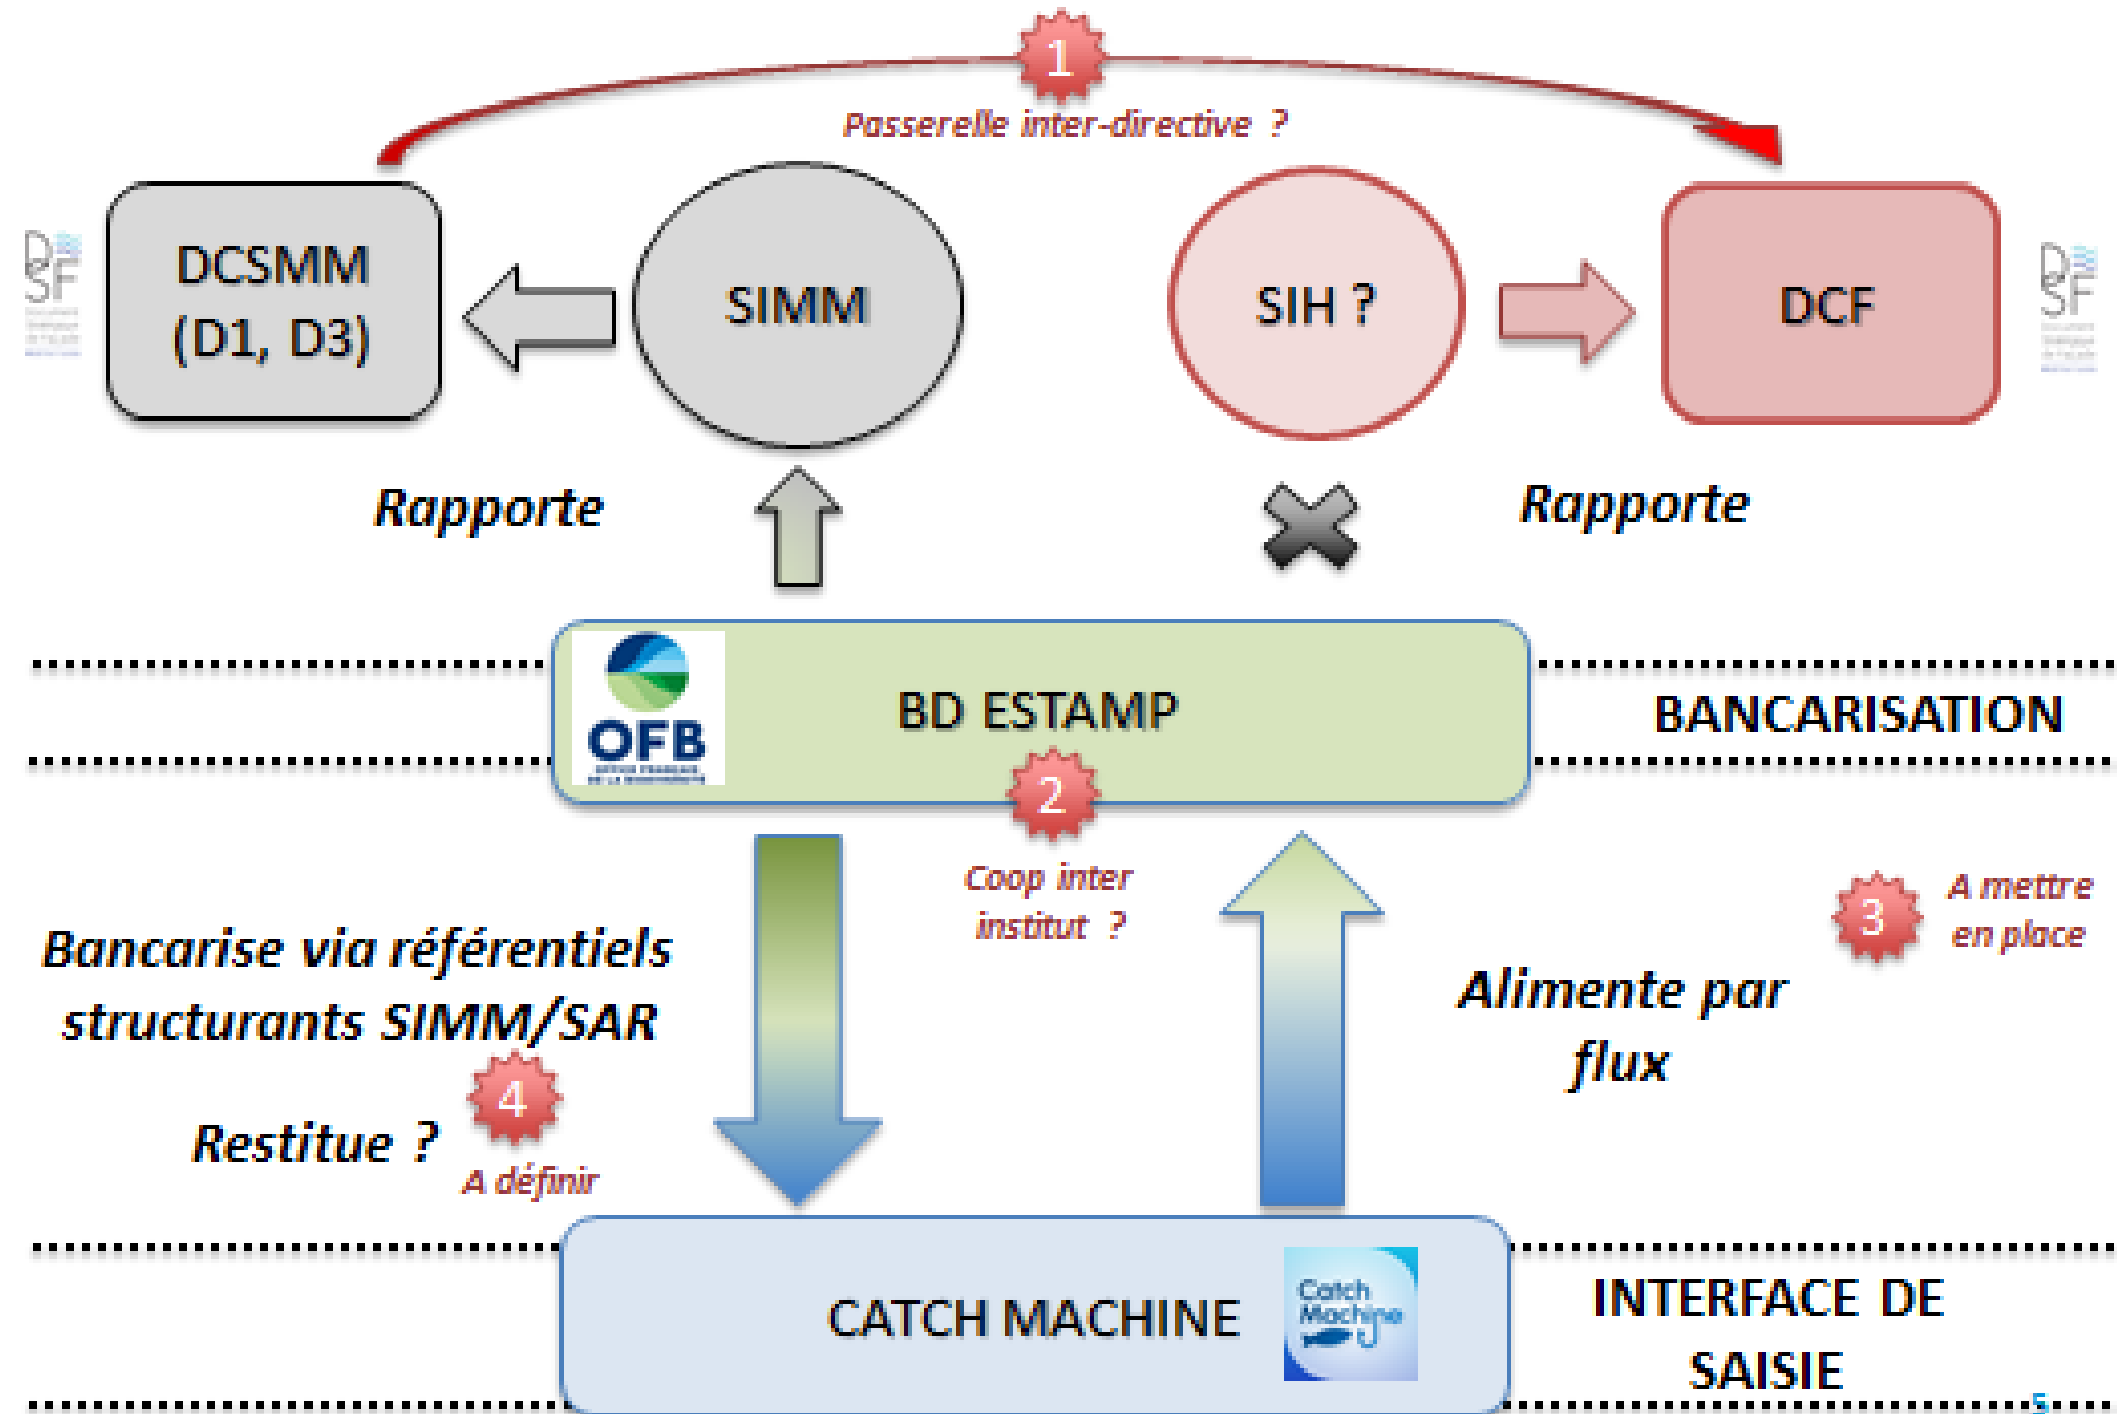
1

Passerelle inter-directive ?

DCSMM (D1, D3)

SIMM

SIH ?

DCF

Rapporte

Rapporte

OFB

BD ESTAMP

BANCARISATION

2

Coop inter institut ?

3

A mettre en place

Bancarise via référentiels structurants SIMM/SAR

Alimente par flux

4

Restitue ?

A définir

CATCH MACHINE

Catch Machine

INTERFACE DE SAISIE

5